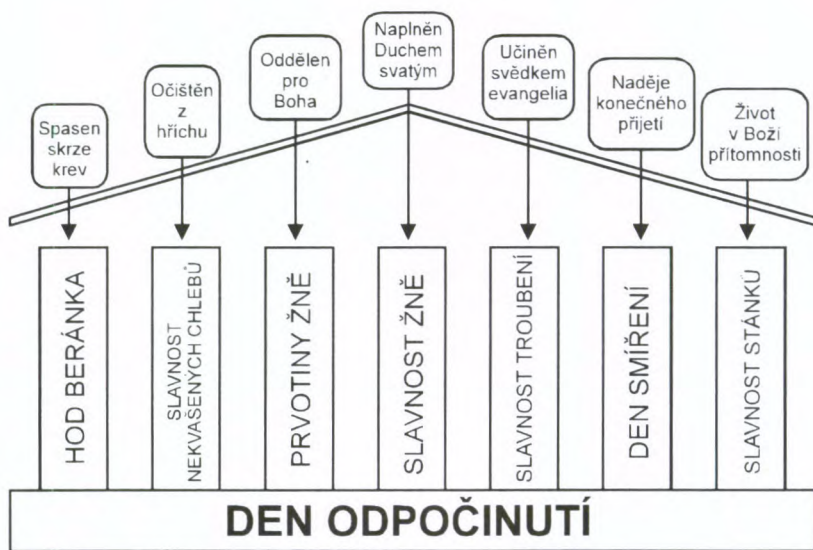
Spasen skrze krev

Očištěn z hříchu

Oddělen pro Boha

Naplněn Duchem svatým

Učiněn svědkem evangelia

Naděje konečného přijetí

Život v Boží přítomnosti

HOD BERÁNKA

SLAVNOST NEKVAŠENÝCH CHLEBŮ

PRVOTINY ŽNĚ

SLAVNOST ŽNĚ

SLAVNOST TROUBENÍ

DEN SMÍŘENÍ

SLAVNOST STÁNKŮ

DEN ODPOČINUTÍ